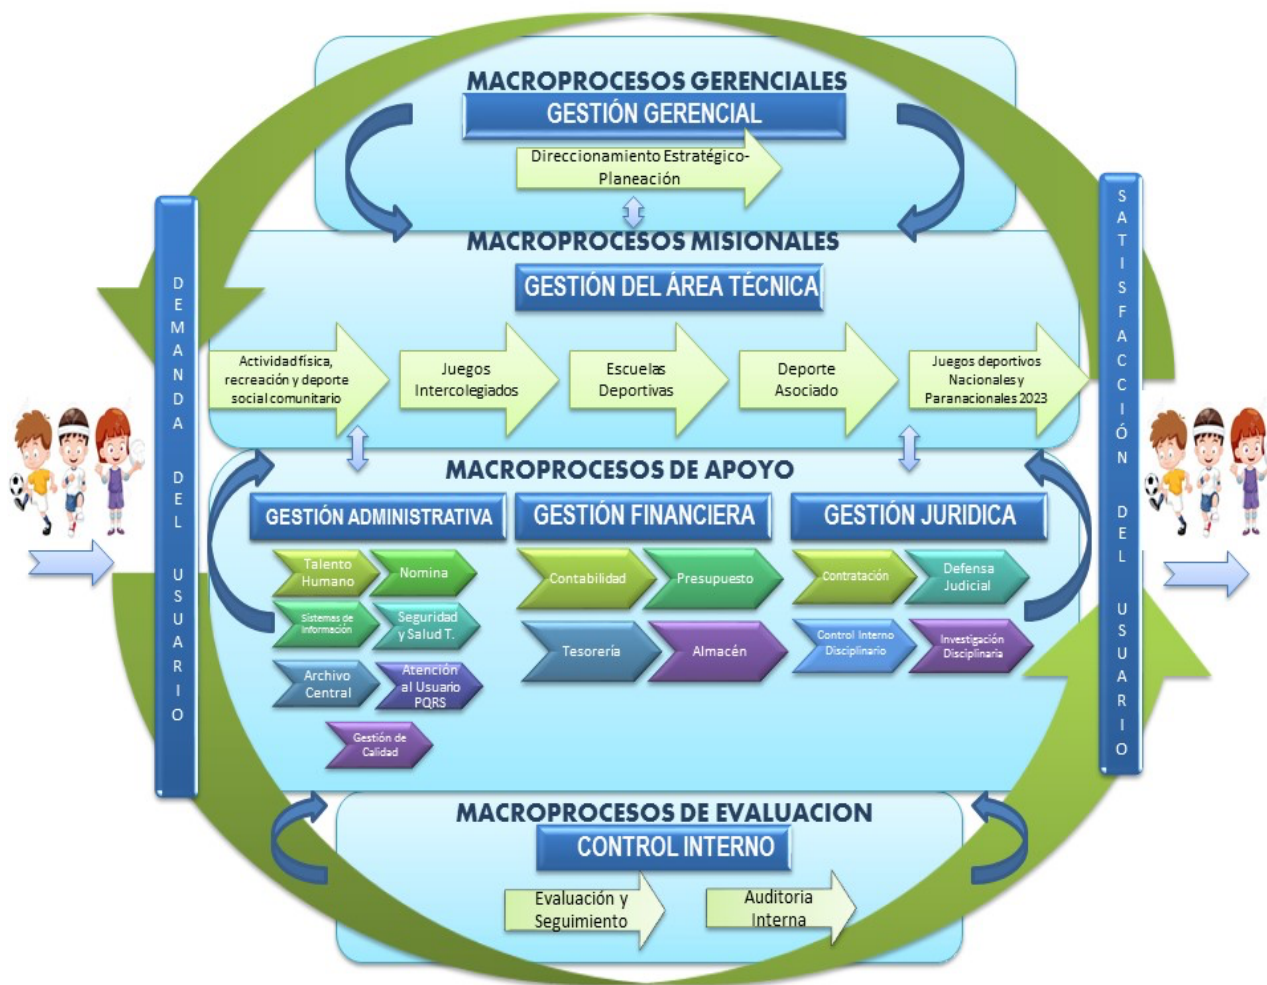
MACROPROCESOS GERENCIALES
GESTIÓN GERENCIAL
Direccionamiento Estratégico-Planeación

DEMANDA DEL USUARIO

SATISFACCIÓN DEL USUARIO

MACROPROCESOS MISIONALES
GESTIÓN DEL ÁREA TÉCNICA
Actividad física, recreación y deporte social comunitario
Juegos Intercolegiados
Escuelas Deportivas
Deporte Asociado
Juegos deportivos Nacionales y Paranacionales 2023

MACROPROCESOS DE APOYO
GESTIÓN ADMINISTRATIVA
Talento Humano
Nomina
Sistemas de Información
Seguridad y Salud T.
Archivo Central
Atención al Usuario PQRS
Gestión de Calidad
GESTIÓN FINANCIERA
Contabilidad
Presupuesto
Tesorería
Almacén
GESTIÓN JURIDICA
Contratación
Defensa Judicial
Control Interno Disciplinario
Investigación Disciplinaria

MACROPROCESOS DE EVALUACION
CONTROL INTERNO
Evaluación y Seguimiento
Auditoria Interna